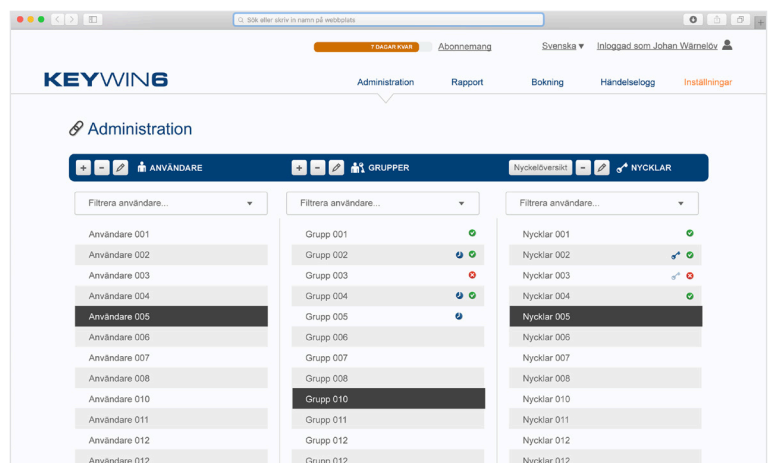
Sök eller skriv in namn på webbplats

7 DAGAR KVAR Abonnemang Svenska ▾ Inloggad som Johan Wärnelöv

KEYWIN6

Administration Rapport Bokning Händelselogg Inställningar

Administration

+ − ANVÄNDARE + − GRUPPER Nyckelöversikt − NYCKLAR

Filtrera användare...

Användare 001
Användare 002
Användare 003
Användare 004
Användare 005
Användare 006
Användare 007
Användare 008
Användare 010
Användare 011
Användare 012
Användare 012

Filtrera användare...

Grupp 001
Grupp 002
Grupp 003
Grupp 004
Grupp 005
Grupp 006
Grupp 007
Grupp 008
Grupp 010
Grupp 011
Grupp 012
Grupp 012

Filtrera användare...

Nycklar 001
Nycklar 002
Nycklar 003
Nycklar 004
Nycklar 005
Nycklar 006
Nycklar 007
Nycklar 008
Nycklar 010
Nycklar 011
Nycklar 012
Nycklar 012